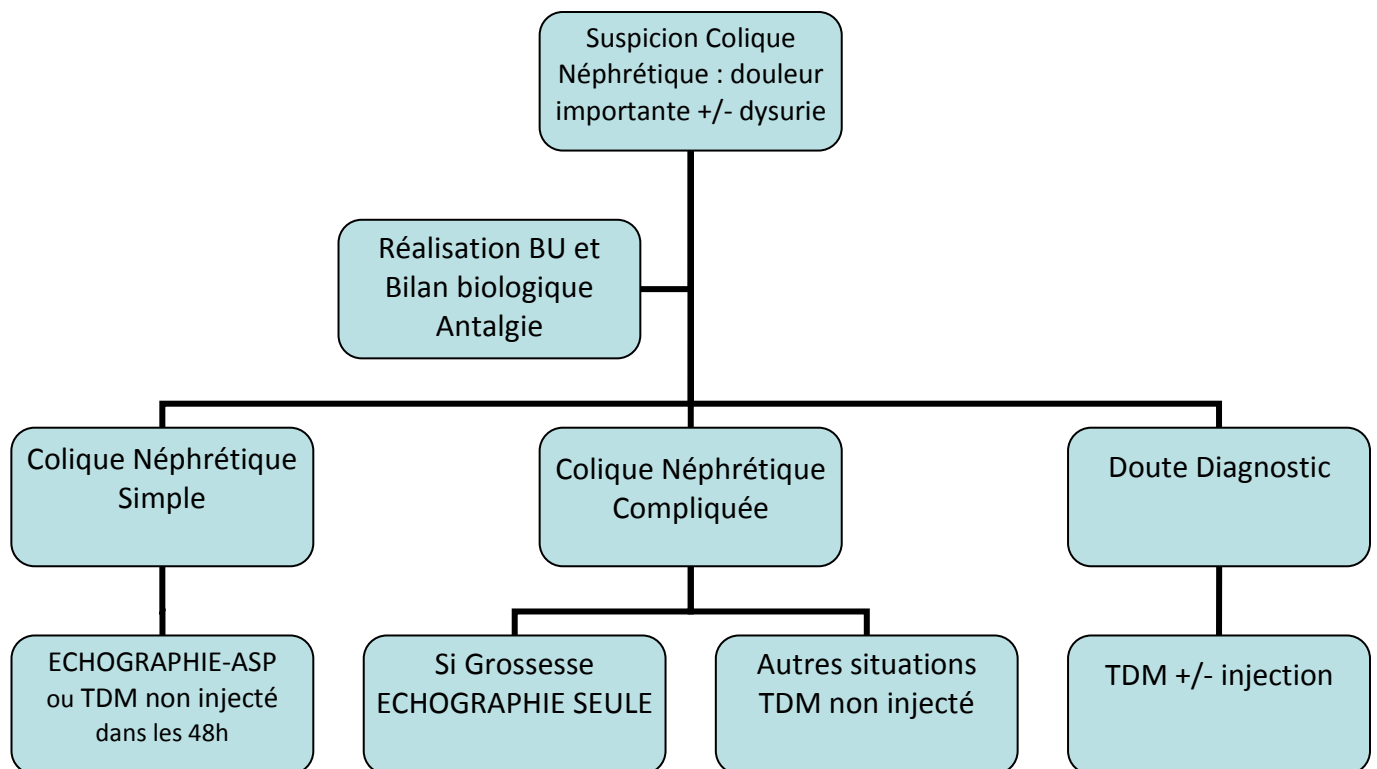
Suspicion Colique Néphrétique : douleur importante +/- dysurie

Réalisation BU et Bilan biologique Antalgie

Colique Néphrétique Simple

Colique Néphrétique Compliquée

Doute Diagnostic

ECHOGRAPHIE-ASP ou TDM non injecté dans les 48h

Si Grossesse ECHOGRAPHIE SEULE

Autres situations TDM non injecté

TDM +/- injection